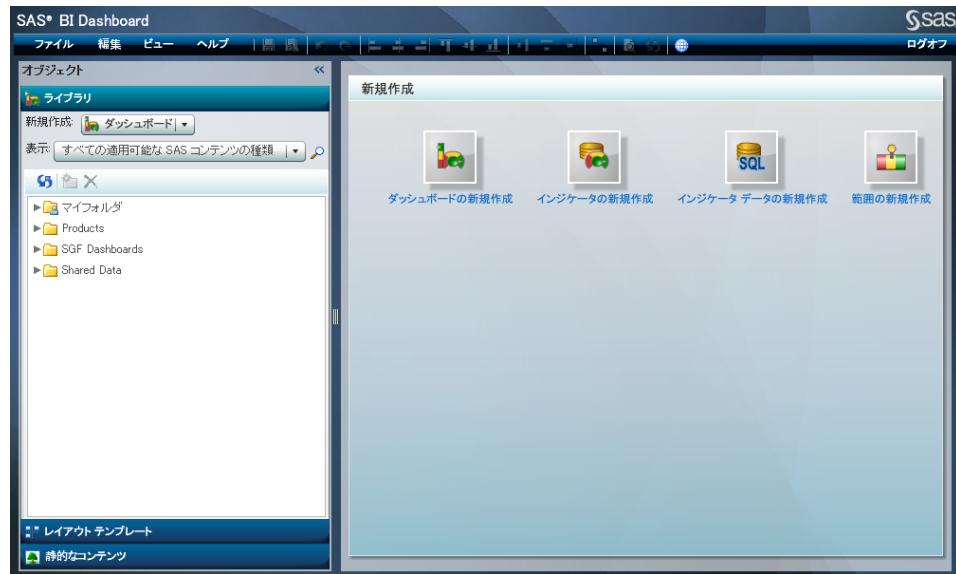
SAS® BI Dashboard

sas

ファイル 編集 ビュー ヘルプ

ログオフ

オブジェクト

ライブラリ

新規作成: ダッシュボード

表示: すべての適用可能な SAS コンテンツの種類

マイフォルダ
Products
SGF Dashboards
Shared Data

レイアウト テンプレート

静的なコンテンツ

新規作成

SQL

ダッシュボードの新規作成

インジケータの新規作成

インジケータ データの新規作成

範囲の新規作成